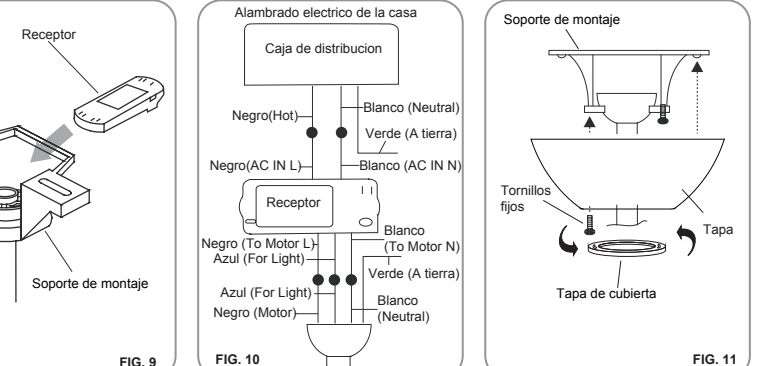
Receptor

Soporte de montaje

FIG. 9

Alambrado electrico de la casa

Caja de distribucion

Negro(Hot)

Blanco (Neutral)

Verde (A tierra)

Negro(AC IN L)

Blanco (AC IN N)

Receptor

Negro (To Motor L)

Blanco (To Motor N)

Azul (For Light)

Verde (A tierra)

Azul (For Light)

Blanco (Neutral)

Negro (Motor)

FIG. 10

Soporte de montaje

Tornillos fijos

Tapa

Tapa de cubierta

FIG. 11